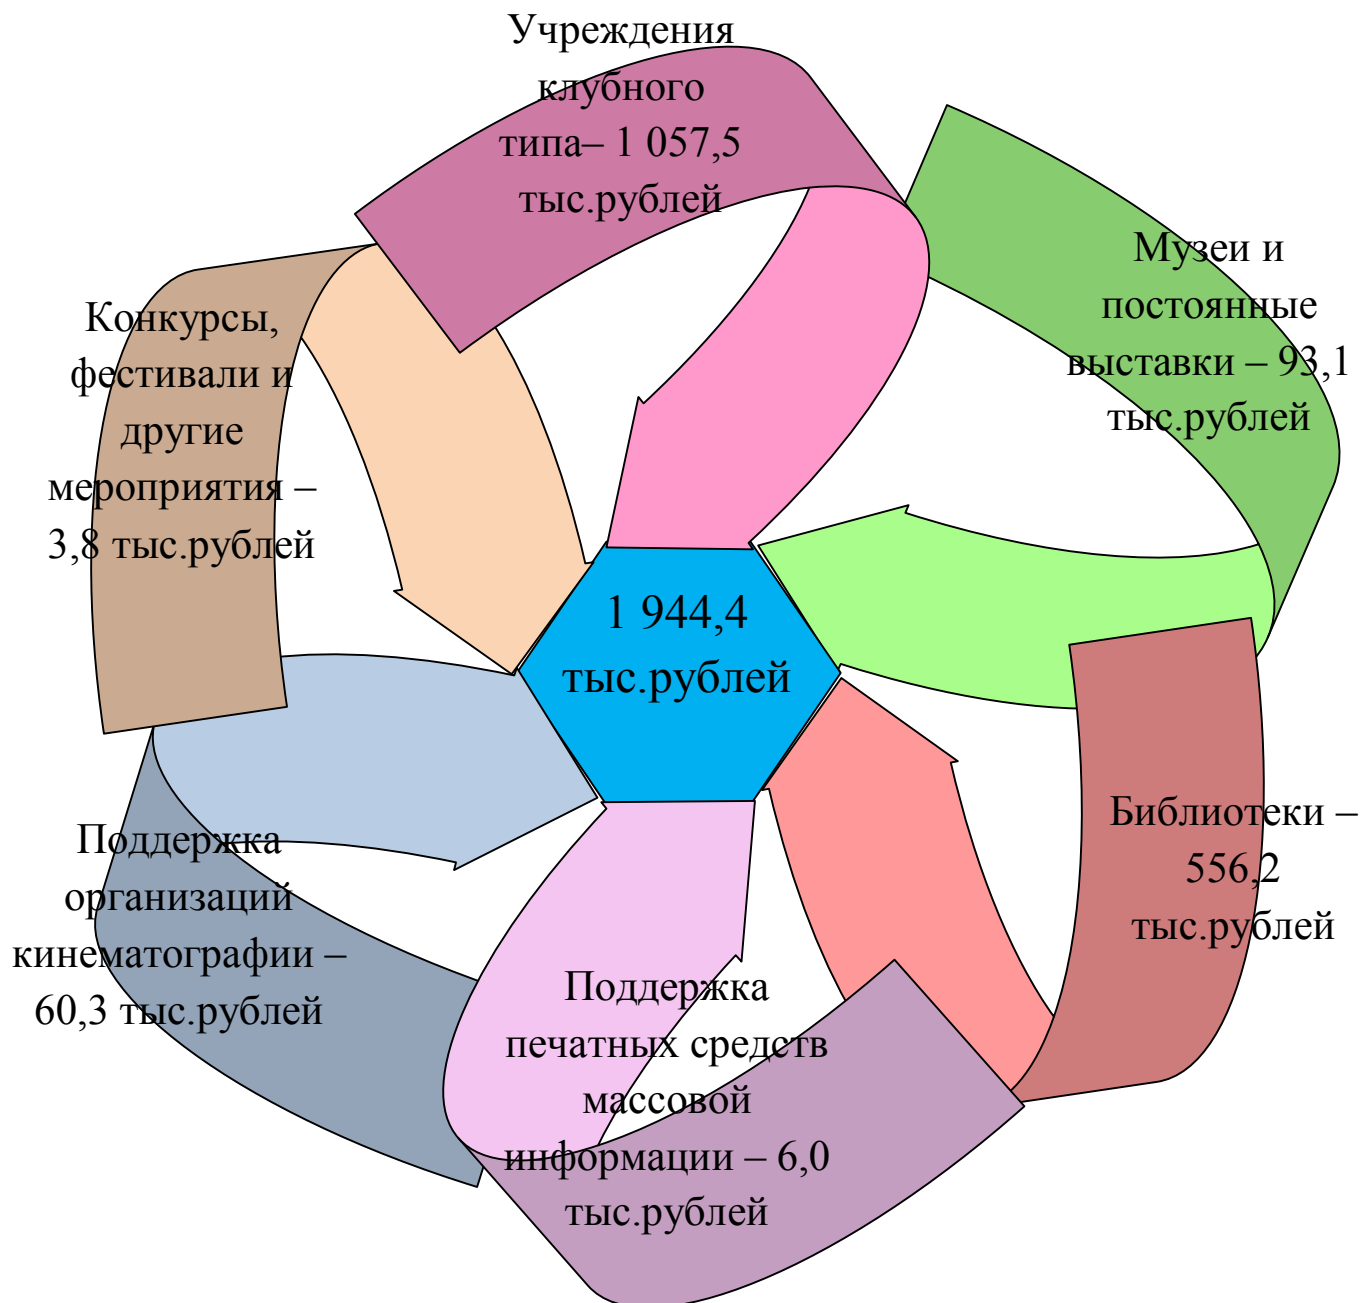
Учреждения клубного типа– 1 057,5 тыс.рублей

Музеи и постоянные выставки – 93,1 тыс.рублей

Конкурсы, фестивали и другие мероприятия – 3,8 тыс.рублей

1 944,4 тыс.рублей

Библиотеки – 556,2 тыс.рублей

Поддержка организаций кинематографии – 60,3 тыс.рублей

Поддержка печатных средств массовой информации – 6,0 тыс.рублей